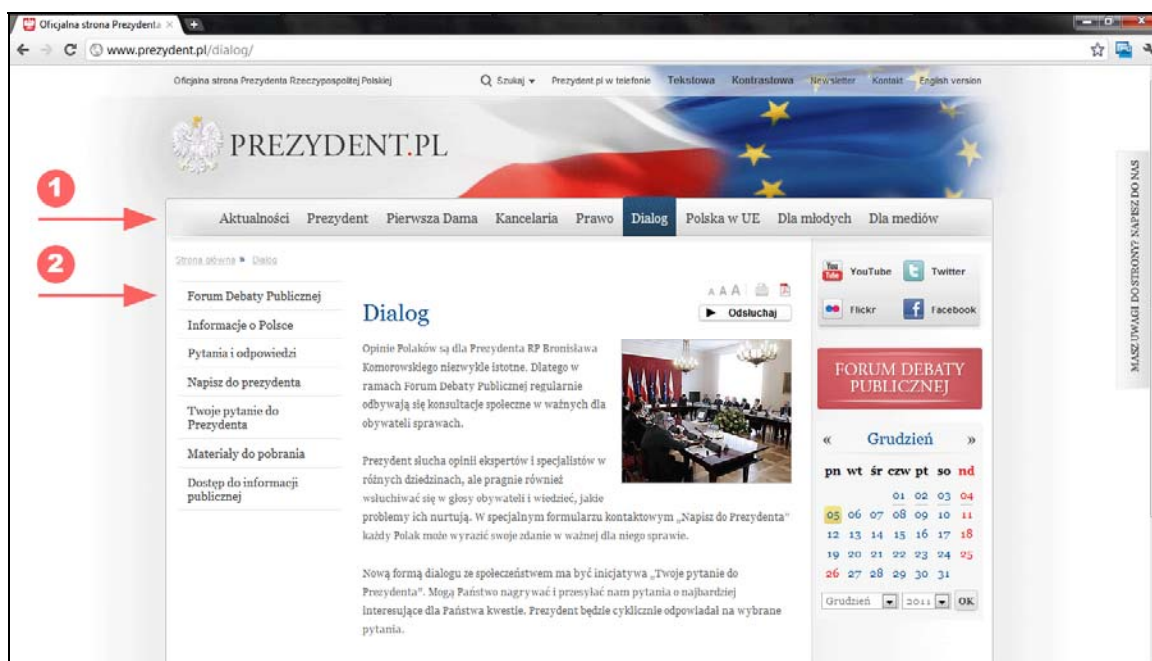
Oficjalna strona Prezydenta ×

www.prezydent.pl/dialog/

Oficjalna strona Prezydenta Rzeczypospolitej Polskiej   Szukaj   Prezydent.pl w telefonie   Tekstowa   Kontrastowa   Newsletter   Kontakt   English version

PREZYDENT.PL

1

Aktualności   Prezydent   Pierwsza Dama   Kancelaria   Prawo   Dialog   Polska w UE   Dla młodych   Dla mediów

2

Strona główna » Dialog

Forum Debaty Publicznej
Informacje o Polsce
Pytania i odpowiedzi
Napisz do prezydenta
Twoje pytanie do Prezydenta
Materiały do pobrania
Dostęp do informacji publicznej

A A A

Dialog

Odsłuchaj

Opinie Polaków są dla Prezydenta RP Bronisława Komorowskiego niezwykle istotne. Dlatego w ramach Forum Debaty Publicznej regularnie odbywają się konsultacje społeczne w ważnych dla obywateli sprawach.

Prezydent słucha opinii ekspertów i specjalistów w różnych dziedzinach, ale pragnie również wsłuchiwać się w głosy obywateli i wiedzieć, jakie problemy ich nurtują. W specjalnym formularzu kontaktowym „Napisz do Prezydenta" każdy Polak może wyrazić swoje zdanie w ważnej dla niego sprawie.

Nową formą dialogu ze społeczeństwem ma być inicjatywa „Twoje pytanie do Prezydenta". Mogą Państwo nagrywać i przesyłać nam pytania o najbardziej interesujące dla Państwa kwestie. Prezydent będzie cyklicznie odpowiadał na wybrane pytania.

YouTube   Twitter
Flickr   Facebook

FORUM DEBATY PUBLICZNEJ

« Grudzień »

| pn | wt | śr | czw | pt | so | nd |
|---|---|---|---|---|---|---|
| | | | 01 | 02 | 03 | 04 |
| 05 | 06 | 07 | 08 | 09 | 10 | 11 |
| 12 | 13 | 14 | 15 | 16 | 17 | 18 |
| 19 | 20 | 21 | 22 | 23 | 24 | 25 |
| 26 | 27 | 28 | 29 | 30 | 31 | |

Grudzień   2011   OK

MASZ UWAGI DO STRONY? NAPISZ DO NAS